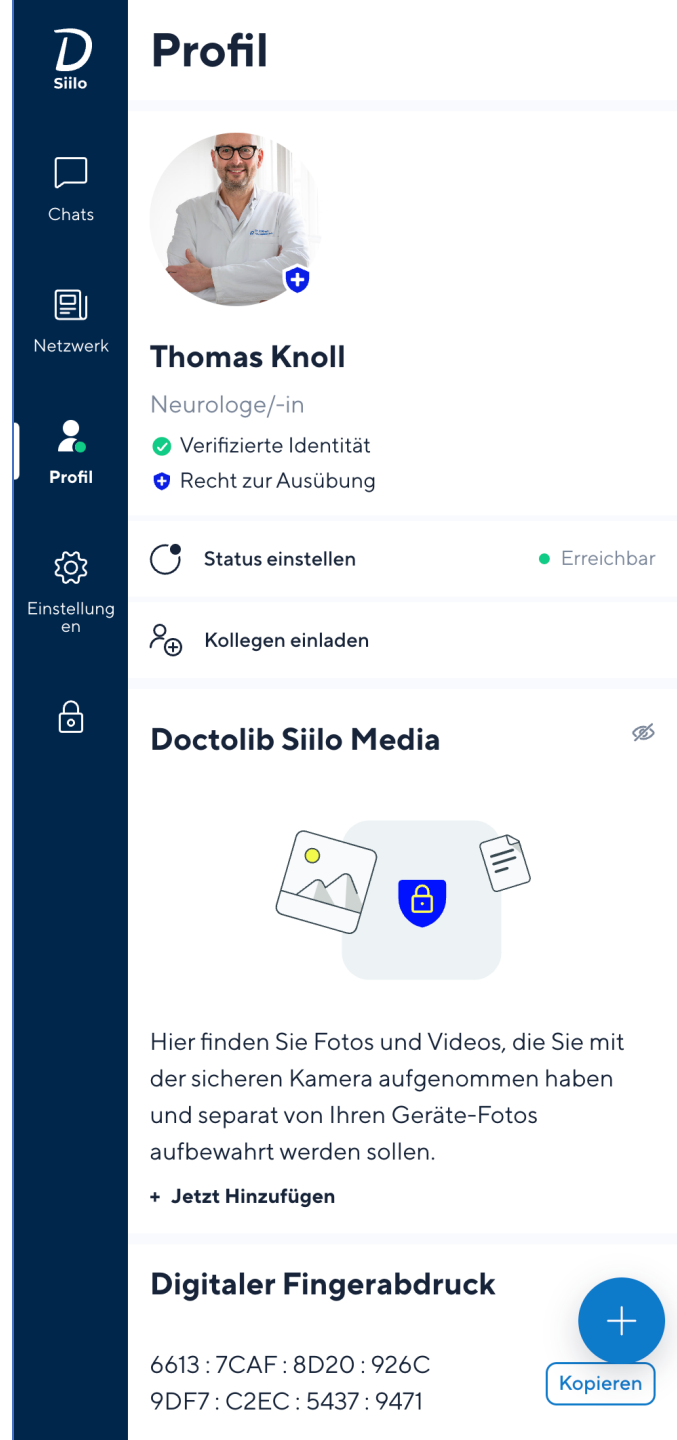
D
Siilo

Chats

Netzwerk

Profil

Einstellungen

Profil

Thomas Knoll

Neurologe/-in

Verifizierte Identität

Recht zur Ausübung

Status einstellen

Erreichbar

Kollegen einladen

Doctolib Siilo Media

Hier finden Sie Fotos und Videos, die Sie mit der sicheren Kamera aufgenommen haben und separat von Ihren Geräte-Fotos aufbewahrt werden sollen.

+ Jetzt Hinzufügen

Digitaler Fingerabdruck

6613 : 7CAF : 8D20 : 926C
9DF7 : C2EC : 5437 : 9471

Kopieren